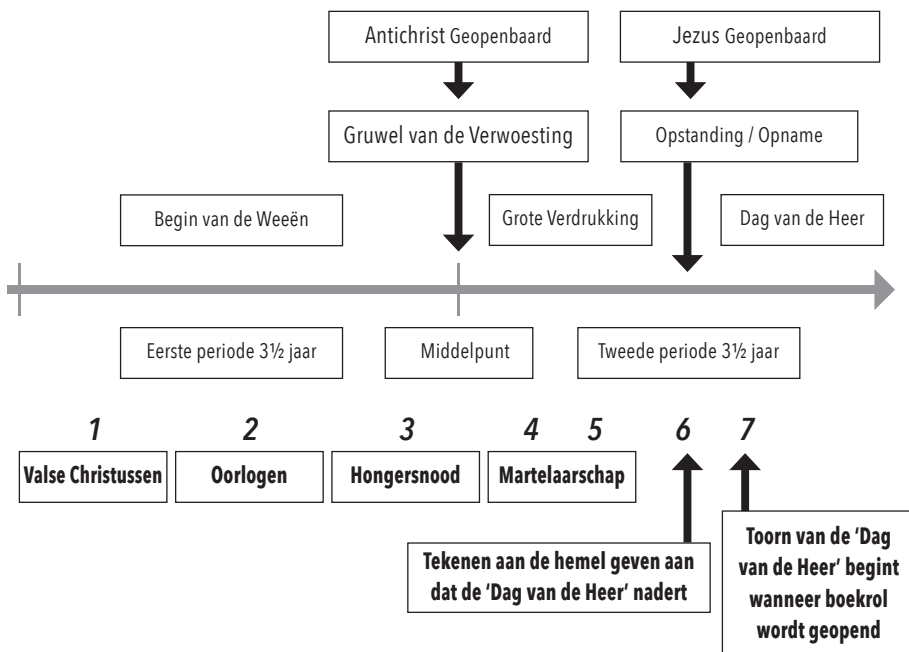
Antichrist Geopenbaard

Jezus Geopenbaard

Gruwel van de Verwoesting

Opstanding / Opname

Begin van de Weeën

Grote Verdrukking

Dag van de Heer

Eerste periode 3½ jaar

Middelpunt

Tweede periode 3½ jaar

1

2

3

4

5

6

7

Valse Christussen

Oorlogen

Hongersnood

Martelaarschap

Tekenen aan de hemel geven aan dat de 'Dag van de Heer' nadert

Toorn van de 'Dag van de Heer' begint wanneer boekrol wordt geopend